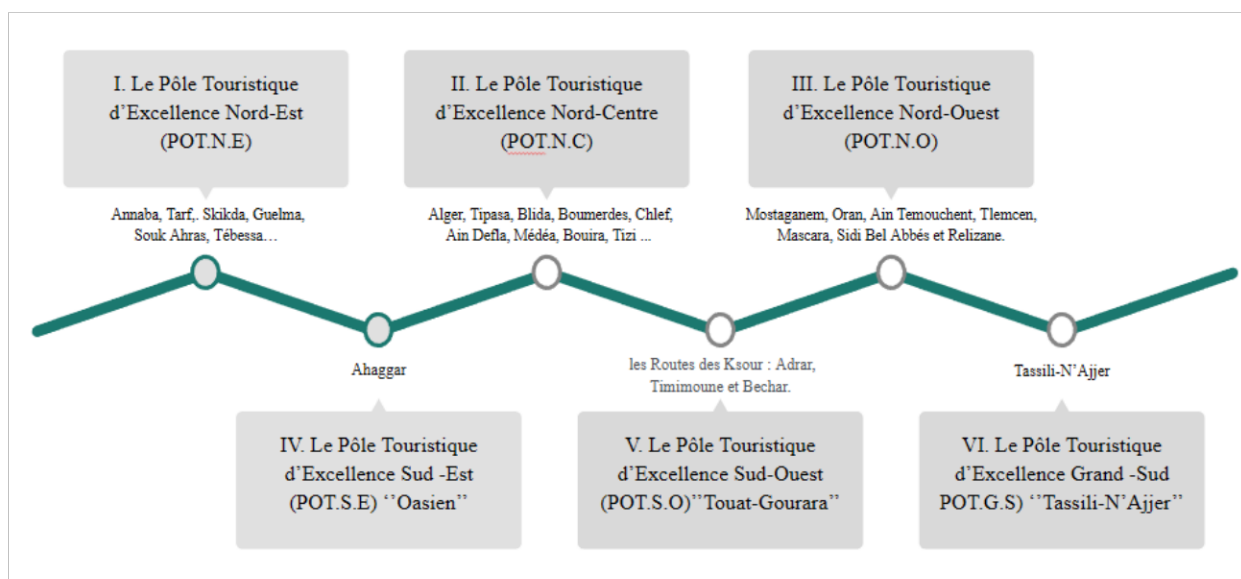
I. Le Pôle Touristique d'Excellence Nord-Est (POT.N.E)

Annaba, Tarf,. Skikda, Guelma, Souk Ahras, Tébessa…

II. Le Pôle Touristique d'Excellence Nord-Centre (POT.N.C)

Alger, Tipasa, Blida, Boumerdes, Chlef, Ain Defla, Médéa, Bouira, Tizi ...

III. Le Pôle Touristique d'Excellence Nord-Ouest (POT.N.O)

Mostaganem, Oran, Ain Temouchent, Tlemcen, Mascara, Sidi Bel Abbés et Relizane.

Ahaggar

IV. Le Pôle Touristique d'Excellence Sud -Est (POT.S.E) ''Oasien''

les Routes des Ksour : Adrar, Timimoune et Bechar.

V. Le Pôle Touristique d'Excellence Sud-Ouest (POT.S.O)''Touat-Gourara''

Tassili-N'Ajjer

VI. Le Pôle Touristique d'Excellence Grand -Sud POT.G.S) ''Tassili-N'Ajjer''